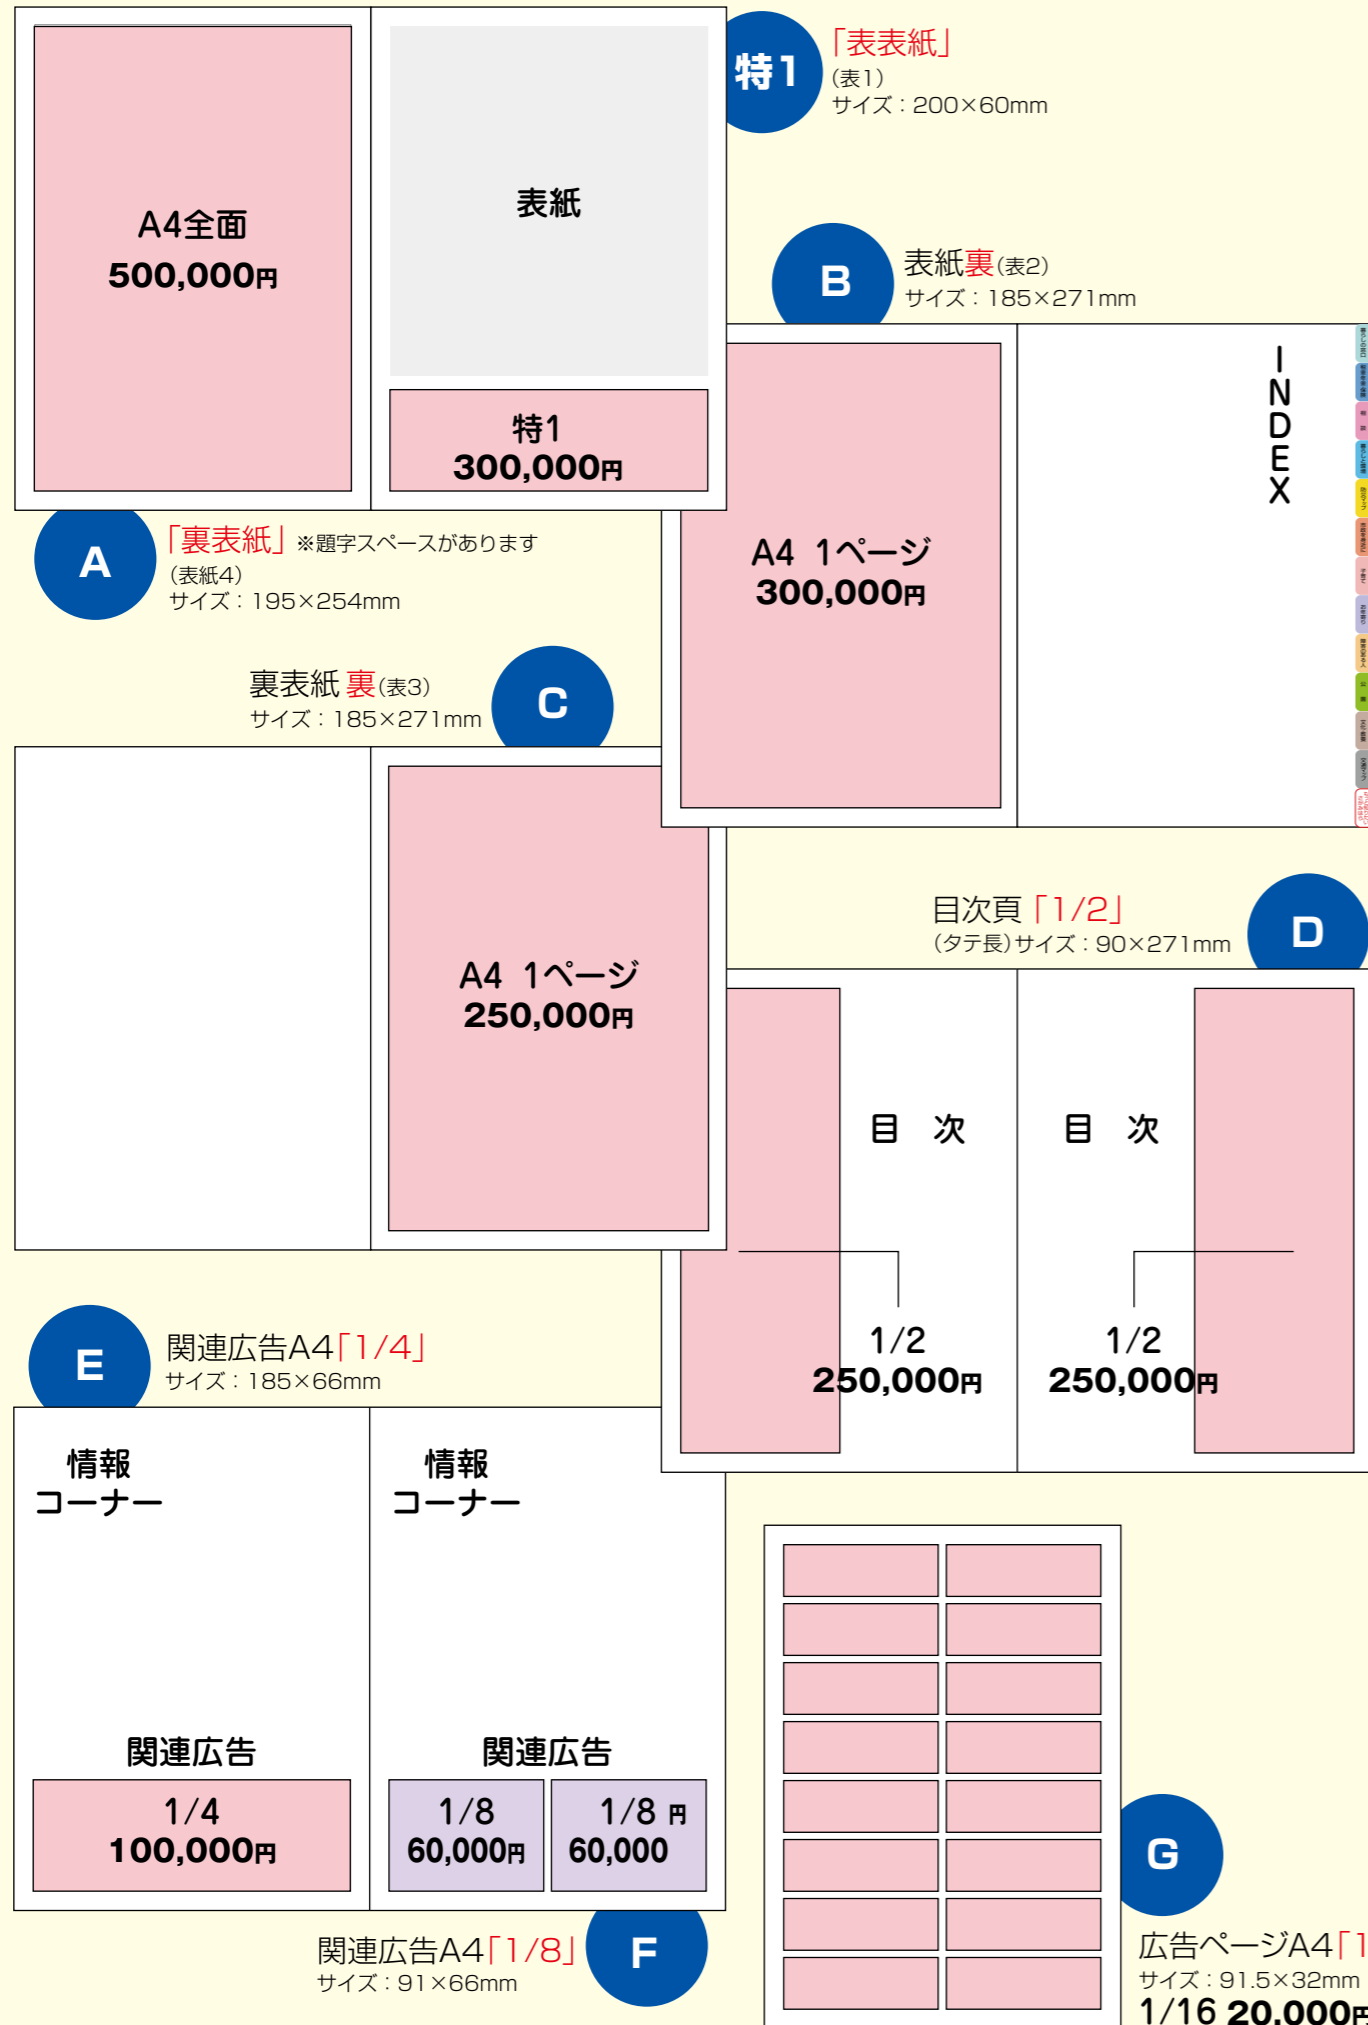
A4全面
500,000円

表紙

特1
300,000円

特1
「表表紙」
(表1)
サイズ：200×60mm

B
表紙裏(表2)
サイズ：185×271mm

A4 1ページ
300,000円

INDEX

A
「裏表紙」※題字スペースがあります
(表紙4)
サイズ：195×254mm

裏表紙 裏(表3)
サイズ：185×271mm
C

A4 1ページ
250,000円

目次頁「1/2」
(タテ長)サイズ：90×271mm
D

目 次

目 次

1/2
250,000円

1/2
250,000円

E
関連広告A4「1/4」
サイズ：185×66mm

情報
コーナー

情報
コーナー

関連広告

1/4
100,000円

関連広告

1/8
60,000円

1/8 円
60,000

関連広告A4「1/8」
サイズ：91×66mm
F

G
広告ページA4「1
サイズ：91.5×32mm
1/16 20,000円